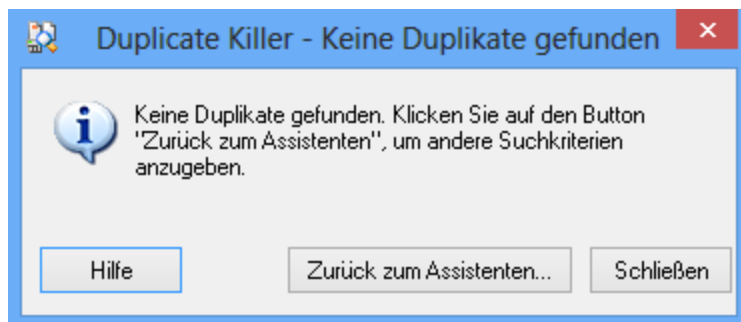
Duplicate Killer - Keine Duplikate gefunden

Keine Duplikate gefunden. Klicken Sie auf den Button "Zurück zum Assistenten", um andere Suchkriterien anzugeben.

Hilfe

Zurück zum Assistenten...

Schließen